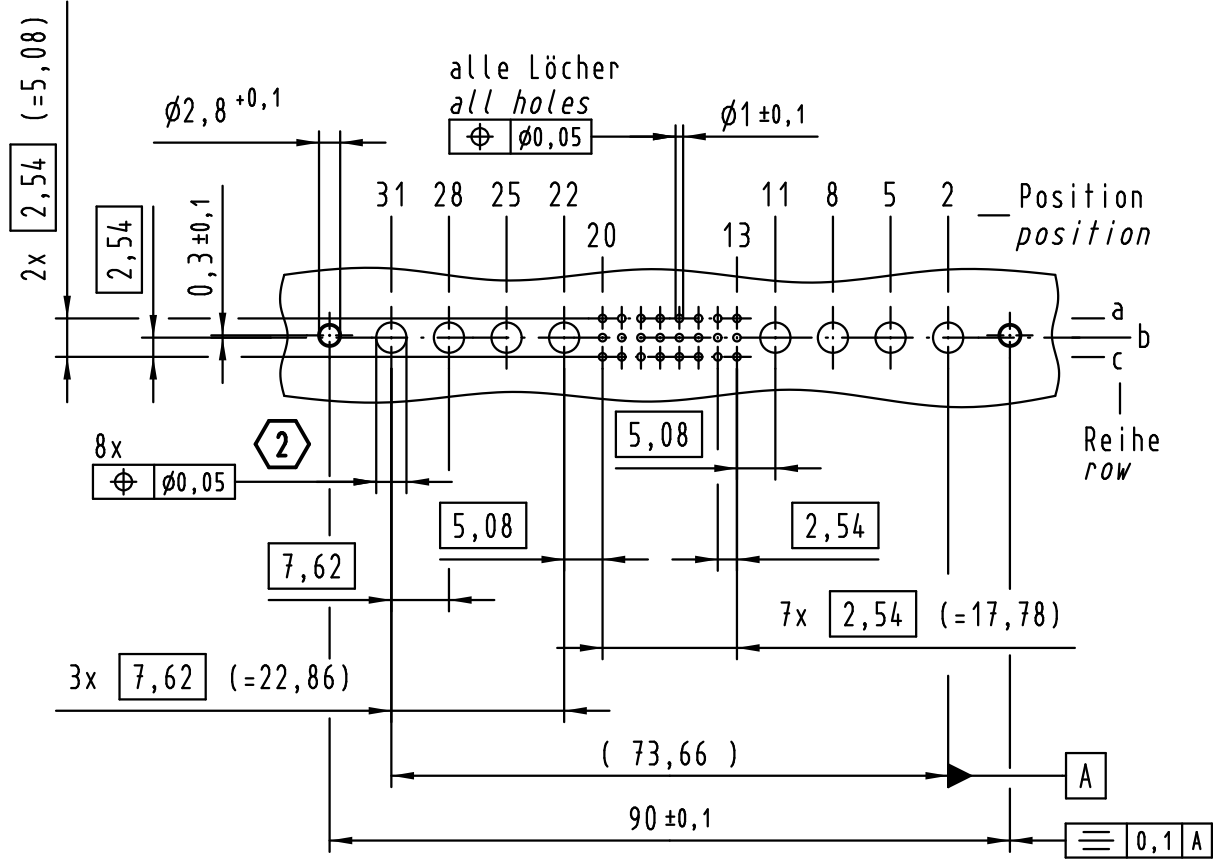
2x $\boxed{2,54}$ (=5,08)

$\boxed{2,54}$

0,3 ±0,1

Ø2,8 $^{+0,1}$

alle Löcher
all holes

| ⌖ | Ø0,05 |

Ø1 ±0,1

31 28 25 22 20 13 11 8 5 2 Position
position

a
b
c
Reihe
row

8x
| ⌖ | Ø0,05 |

2

$\boxed{5,08}$

$\boxed{5,08}$

$\boxed{2,54}$

$\boxed{7,62}$

7x $\boxed{2,54}$ (=17,78)

3x $\boxed{7,62}$ (=22,86)

( 73,66 )

A

90 ±0,1

| ⌯ | 0,1 | A |